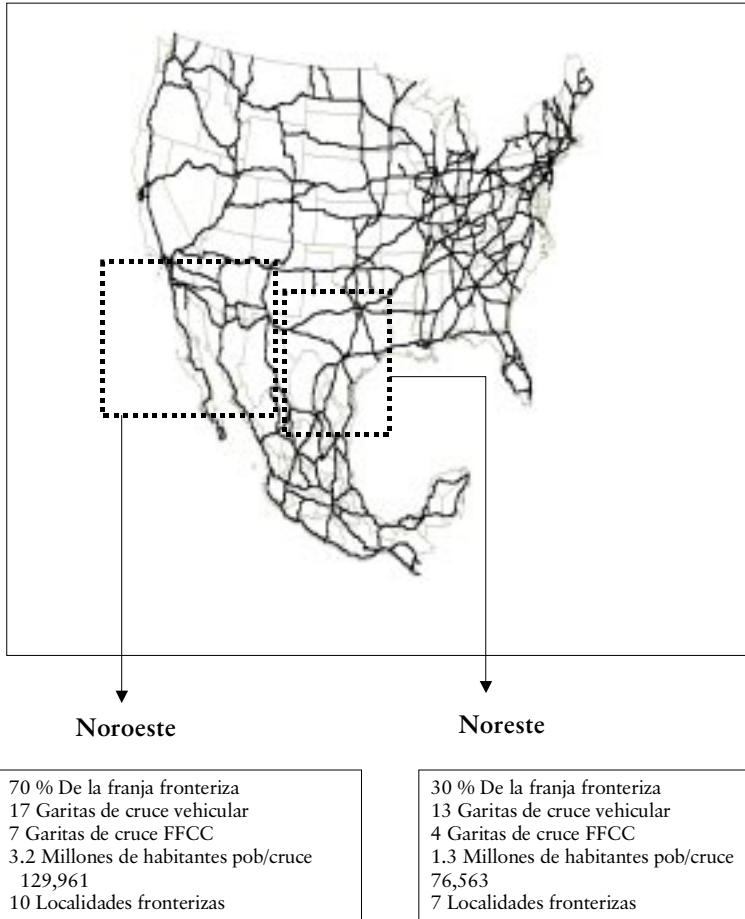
Noroeste

70 % De la franja fronteriza
17 Garitas de cruce vehicular
7 Garitas de cruce FFCC
3.2 Millones de habitantes pob/cruce 129,961
10 Localidades fronterizas

Noreste

30 % De la franja fronteriza
13 Garitas de cruce vehicular
4 Garitas de cruce FFCC
1.3 Millones de habitantes pob/cruce
76,563
7 Localidades fronterizas